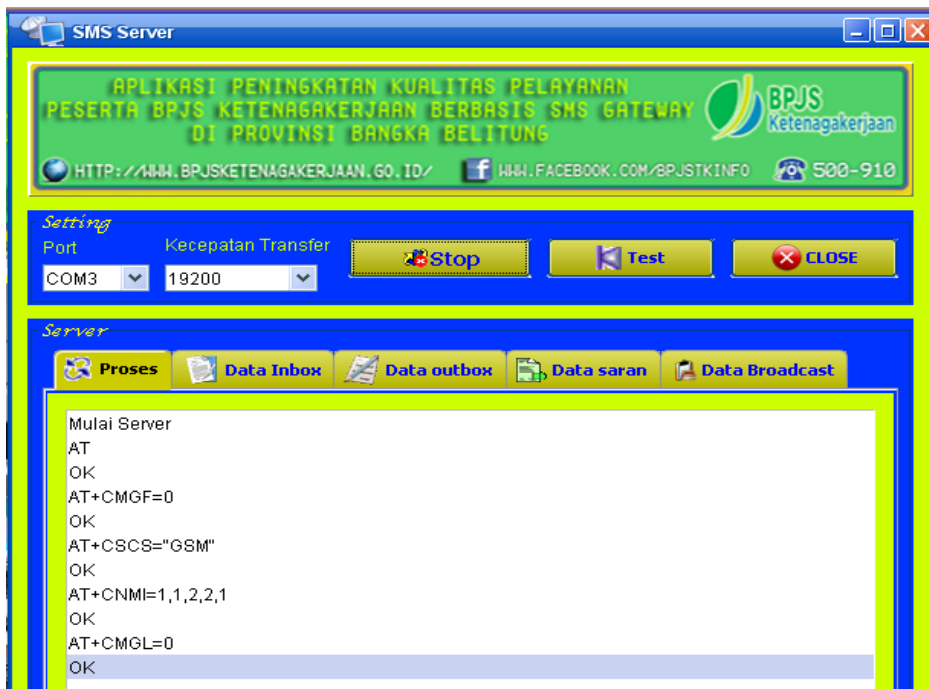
SMS Server

APLIKASI PENINGKATAN KUALITAS PELAYANAN
PESERTA BPJS KETENAGAKERJAAN BERBASIS SMS GATEWAY
DI PROVINSI BANGKA BELITUNG

BPJS Ketenagakerjaan

HTTP://WWW.BPJSKETENAGAKERJAAN.GO.ID/ WWW.FACEBOOK.COM/BPJSTKINFO 500-910

Setting
Port
COM3
Kecepatan Transfer
19200
Stop
Test
CLOSE

Server
Proses
Data Inbox
Data outbox
Data saran
Data Broadcast

Mulai Server
AT
OK
AT+CMGF=0
OK
AT+CSCS="GSM"
OK
AT+CNMI=1,1,2,2,1
OK
AT+CMGL=0
OK